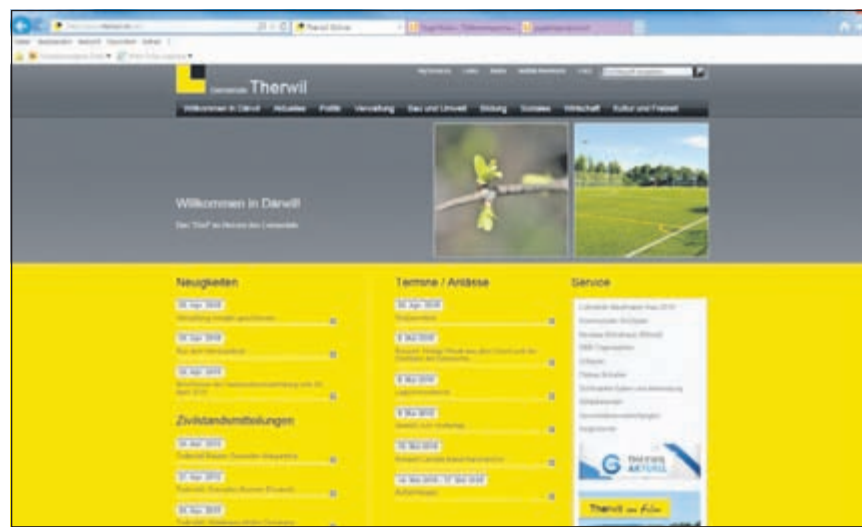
Gemeinde Therwil

Willkommen in Därwil Aktuelles Politik Verwaltung Bau und Umwelt Bildung Soziales Wirtschaft Kultur und Freizeit

Willkommen in Därwil!

Das "Dorf" im Herzen des Leimentals

Neuigkeiten

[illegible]

Zivilstandsmitteilungen

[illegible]

Termine / Anlässe

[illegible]

Service

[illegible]

Therwil Aktuell

Therwil